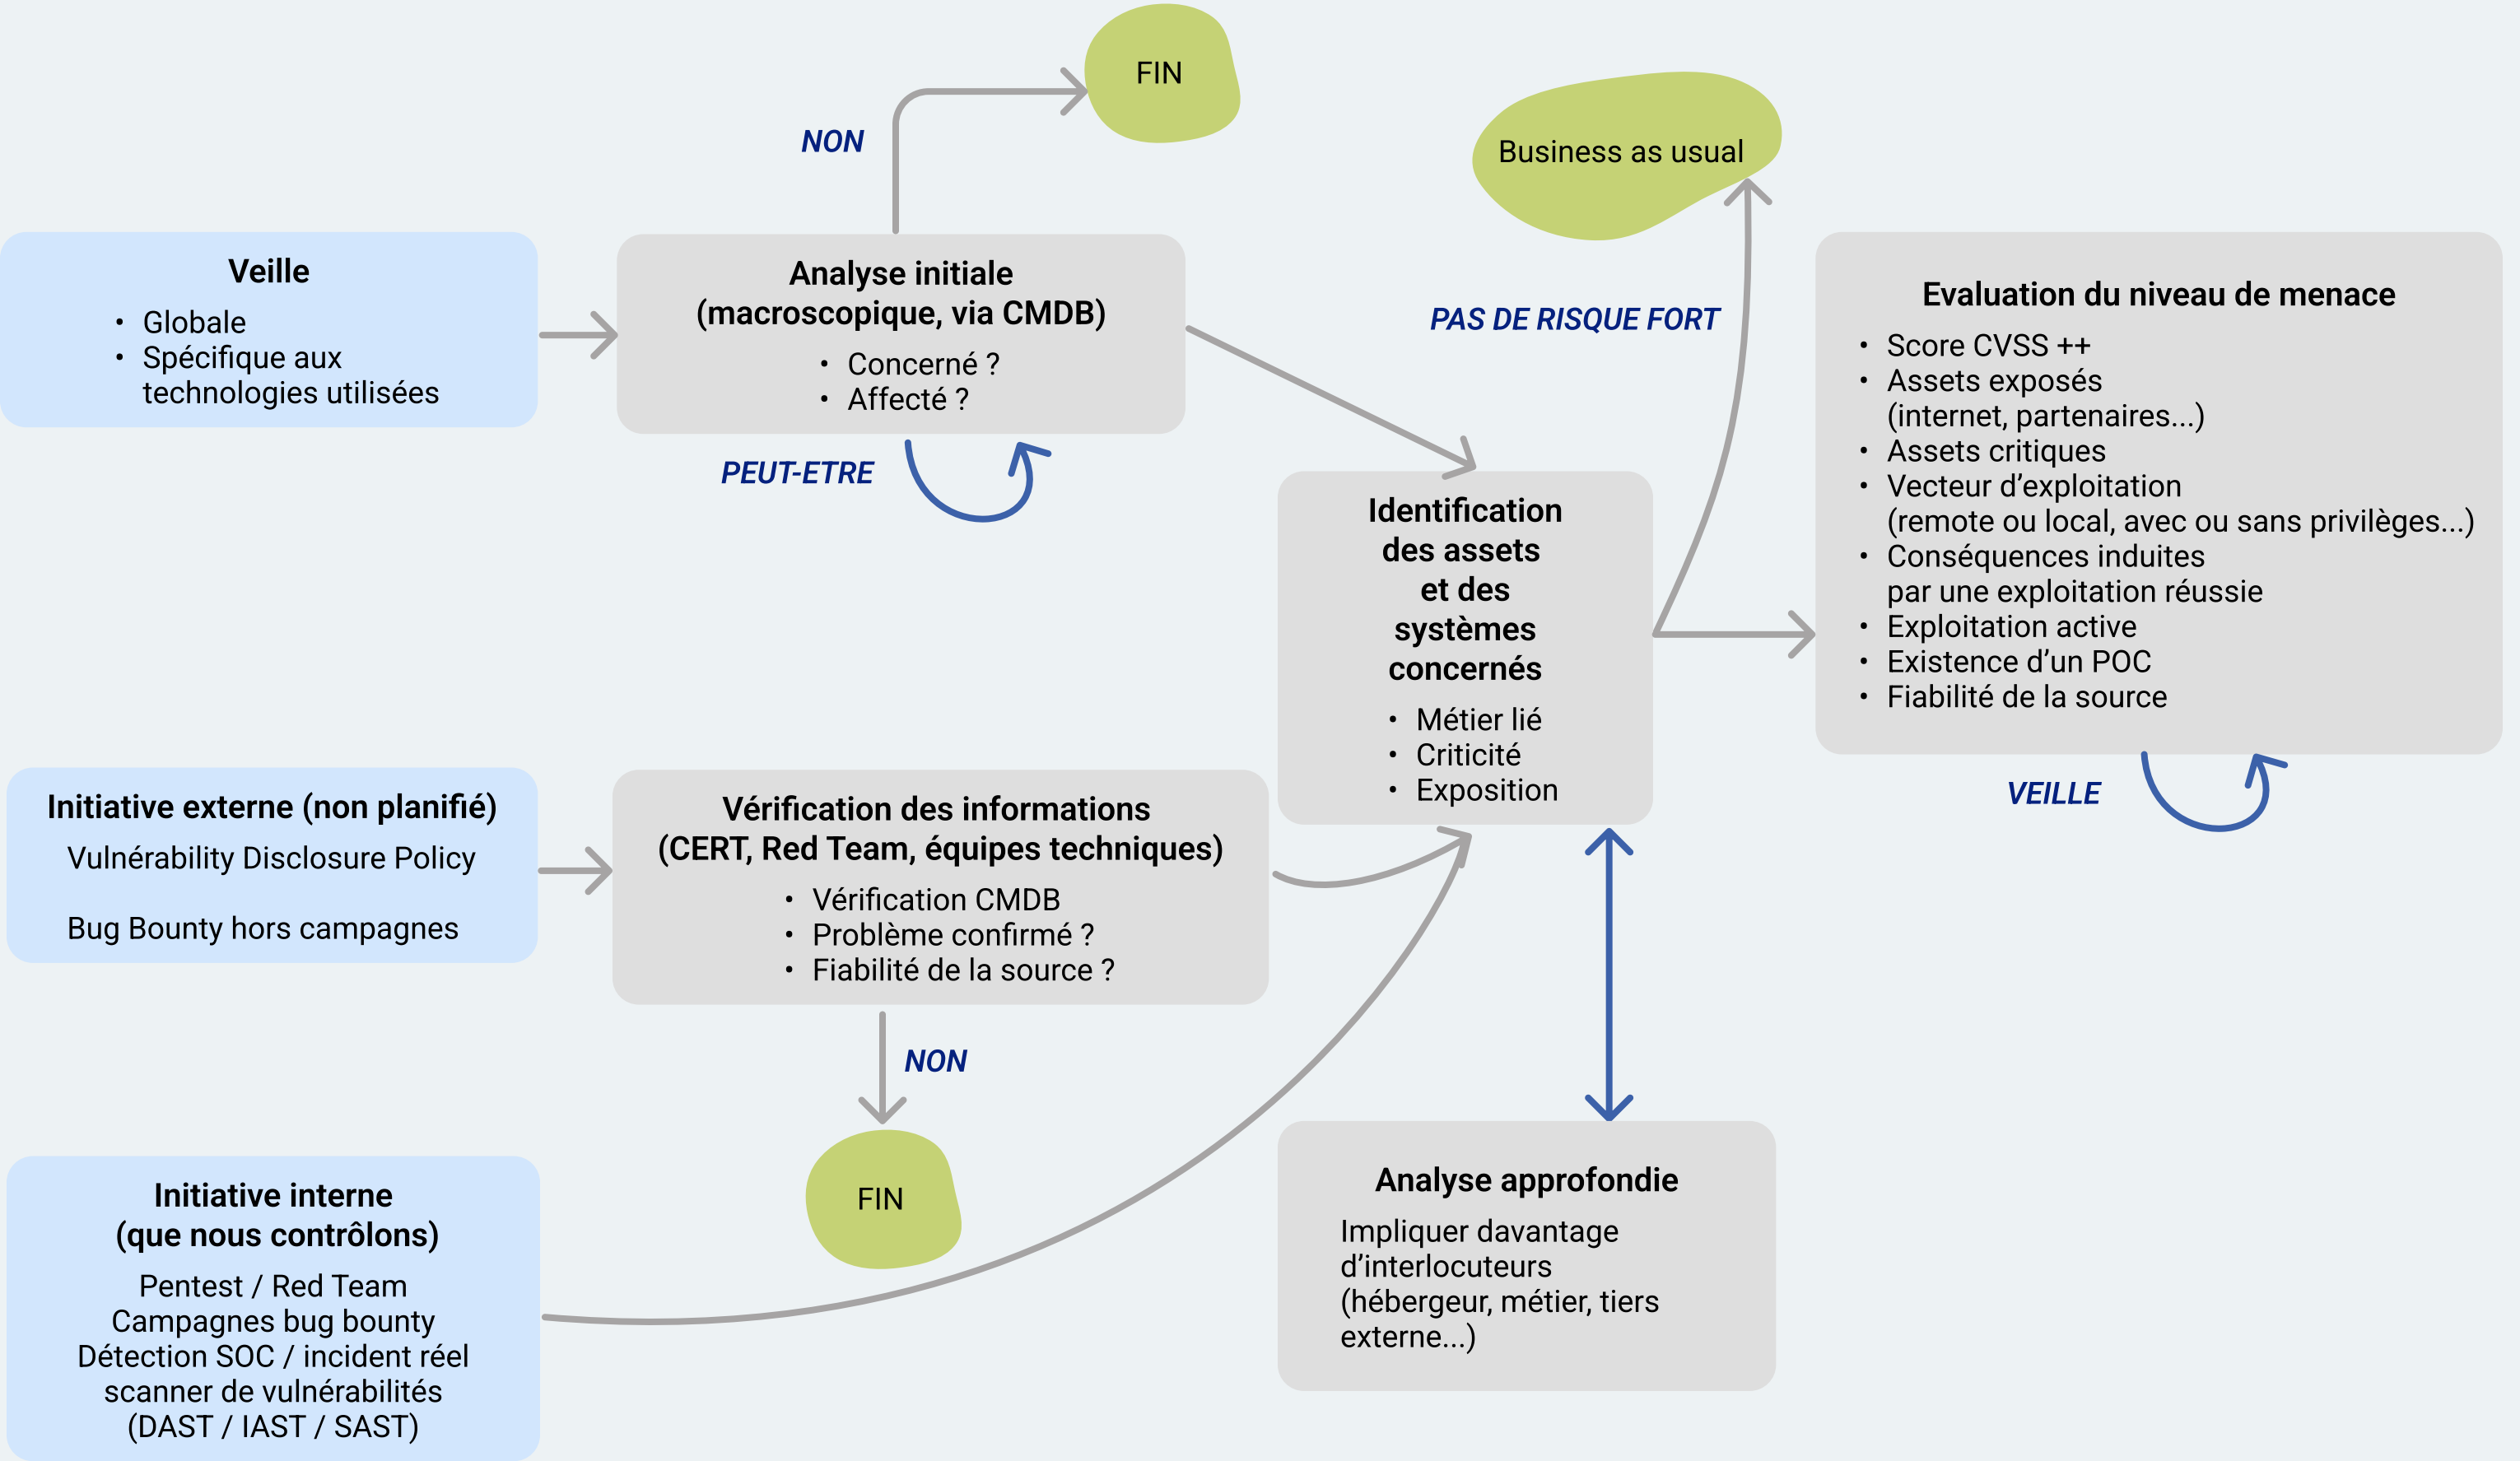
FIN

NON

Business as usual

Veille
- Globale
- Spécifique aux technologies utilisées

Analyse initiale
(macroscopique, via CMDB)
- Concerné ?
- Affecté ?

PEUT-ETRE

PAS DE RISQUE FORT

Evaluation du niveau de menace
- Score CVSS ++
- Assets exposés (internet, partenaires...)
- Assets critiques
- Vecteur d'exploitation (remote ou local, avec ou sans privilèges...)
- Conséquences induites par une exploitation réussie
- Exploitation active
- Existence d'un POC
- Fiabilité de la source

Identification des assets et des systèmes concernés
- Métier lié
- Criticité
- Exposition

VEILLE

Initiative externe (non planifié)
Vulnérability Disclosure Policy

Bug Bounty hors campagnes

Vérification des informations
(CERT, Red Team, équipes techniques)
- Vérification CMDB
- Problème confirmé ?
- Fiabilité de la source ?

NON

FIN

Initiative interne
(que nous contrôlons)
Pentest / Red Team
Campagnes bug bounty
Détection SOC / incident réel
scanner de vulnérabilités
(DAST / IAST / SAST)

Analyse approfondie
Impliquer davantage d'interlocuteurs (hébergeur, métier, tiers externe...)